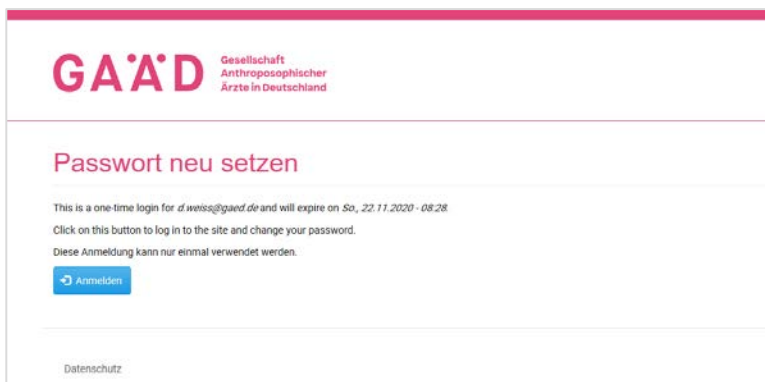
GAÄD Gesellschaft Anthroposophischer Ärzte in Deutschland

Passwort neu setzen

This is a one-time login for d.weiss@gaed.de and will expire on So., 22.11.2020 - 08:28.

Click on this button to log in to the site and change your password.

Diese Anmeldung kann nur einmal verwendet werden.

Anmelden

Datenschutz